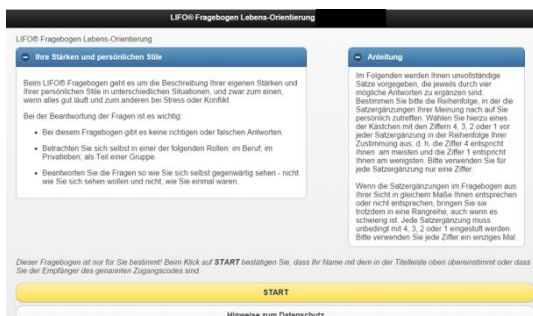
LIFO® Fragebogen Lebens-Orientierung

LIFO® Fragebogen Lebens-Orientierung

Ihre Stärken und persönlichen Stile

Beim LIFO® Fragebogen geht es um die Beschreibung Ihrer eigenen Stärken und Ihrer persönlichen Stile in unterschiedlichen Situationen, und zwar zum einen, wenn alles gut läuft und zum anderen bei Stress oder Konflikt.

Bei der Beantwortung der Fragen ist es wichtig:

- Bei diesem Fragebogen gibt es keine richtigen oder falschen Antworten.
- Betrachten Sie sich selbst in einer der folgenden Rollen: im Beruf, im Privatleben; als Teil einer Gruppe.
- Beantworten Sie die Fragen so wie Sie sich selbst gegenwärtig sehen - nicht wie Sie sich sehen wollen und nicht, wie Sie einmal waren.

Anleitung

Im Folgenden werden Ihnen unvollständige Sätze vorgegeben, die jeweils durch vier mögliche Antworten zu ergänzen sind. Bestimmen Sie bitte die Reihenfolge, in der die Satzergänzungen Ihrer Meinung nach auf Sie persönlich zutreffen. Wählen Sie hierzu eines der Kästchen mit den Ziffern 4, 3, 2 oder 1 vor jeder Satzergänzung in der Reihenfolge Ihrer Zustimmung aus; d. h. die Ziffer 4 entspricht Ihnen am meisten und die Ziffer 1 entspricht Ihnen am wenigsten. Bitte verwenden Sie für jede Satzergänzung nur eine Ziffer.

Wenn die Satzergänzungen im Fragebogen aus Ihrer Sicht in gleichem Maße Ihnen entsprechen oder nicht entsprechen, bringen Sie sie trotzdem in eine Rangreihe, auch wenn es schwierig ist. Jede Satzergänzung muss unbedingt mit 4, 3, 2 oder 1 eingestuft werden. Bitte verwenden Sie jede Ziffer ein einziges Mal.

Dieser Fragebogen ist nur für Sie bestimmt! Beim Klick auf START bestätigen Sie, dass Ihr Name mit dem in der Titelleiste oben übereinstimmt oder dass Sie der Empfänger des genannten Zugangscodes sind.

START

Hinweise zum Datenschutz